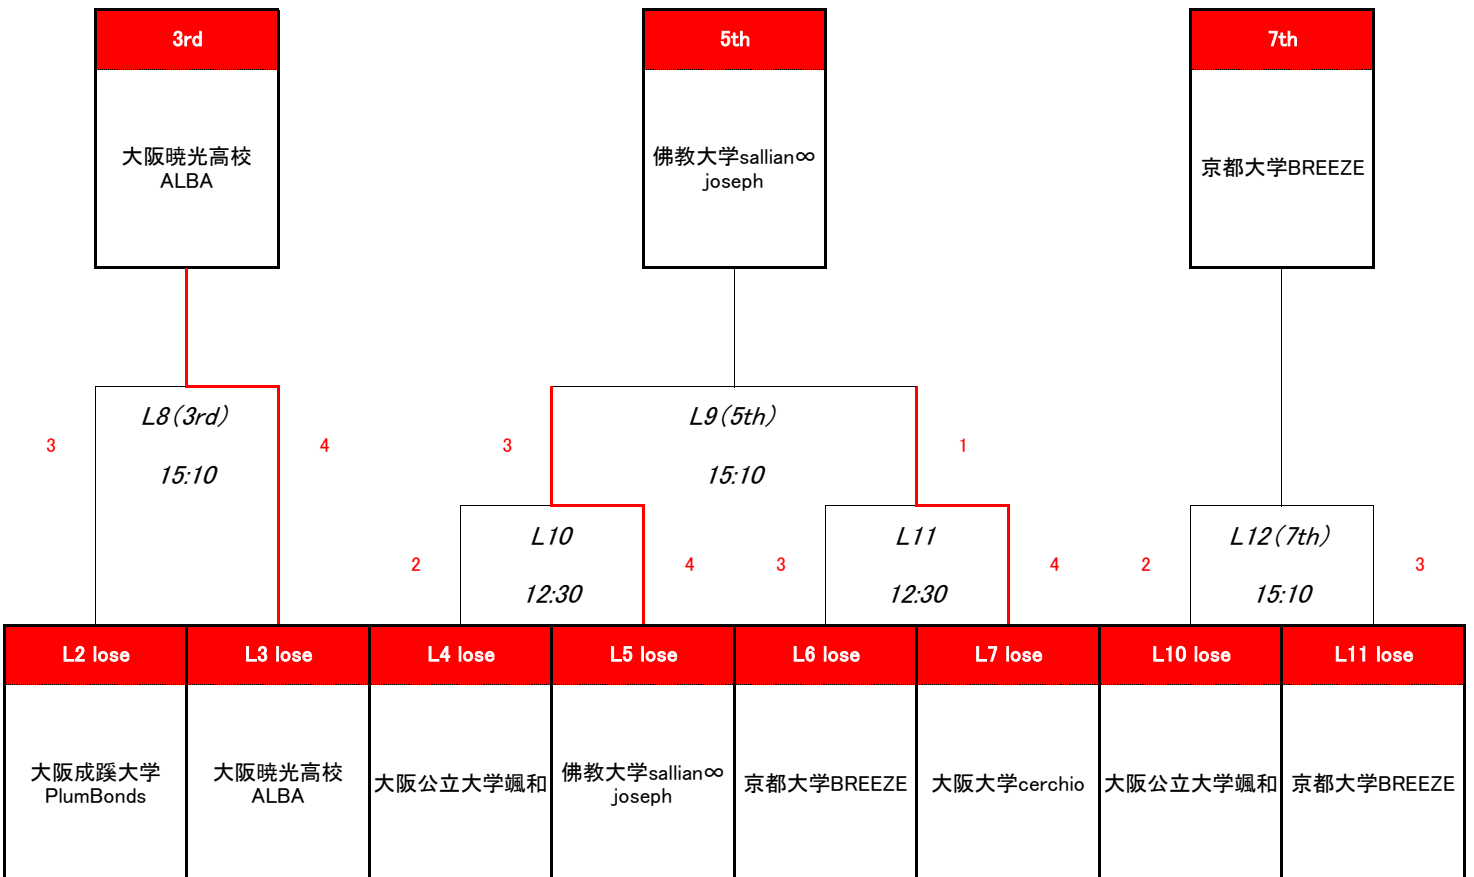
3rd

大阪暁光高校
ALBA

5th

佛教大学sallian∞
joseph

7th

京都大学BREEZE

L8(3rd)
15:10

3

4

L9(5th)
15:10

3

1

L10
12:30

2

4

L11
12:30

3

4

L12(7th)
15:10

2

3

| L2 lose | L3 lose | L4 lose | L5 lose | L6 lose | L7 lose | L10 lose | L11 lose |
|---|---|---|---|---|---|---|---|
| 大阪成蹊大学 PlumBonds | 大阪暁光高校 ALBA | 大阪公立大学颯和 | 佛教大学sallian∞ joseph | 京都大学BREEZE | 大阪大学cerchio | 大阪公立大学颯和 | 京都大学BREEZE |